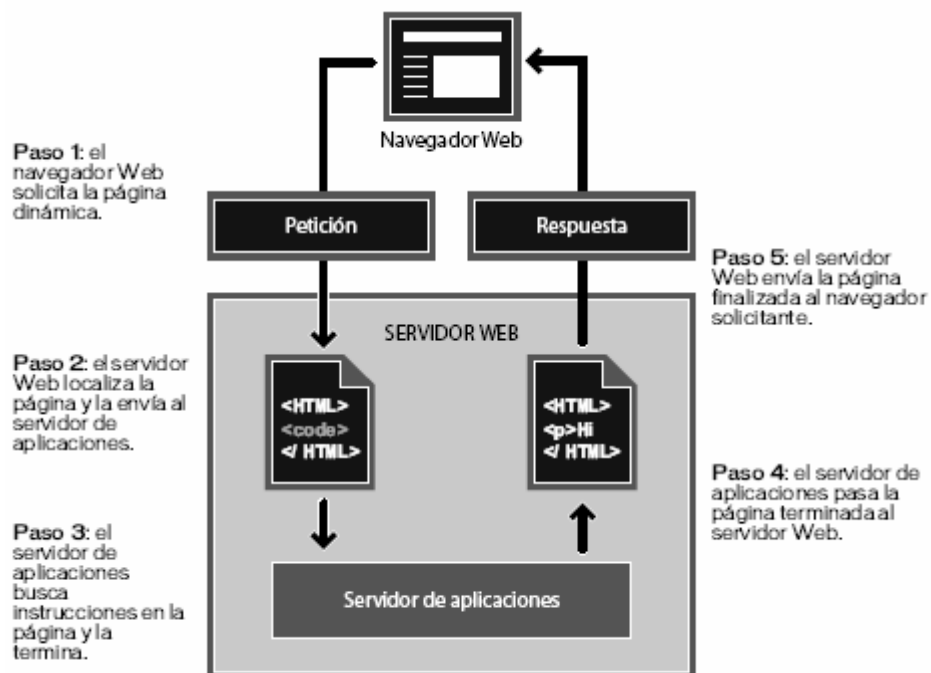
Navegador Web

Paso 1: el navegador Web solicita la página dinámica.

Petición

Respuesta

Paso 5: el servidor Web envía la página finalizada al navegador solicitante.

SERVIDOR WEB

Paso 2: el servidor Web localiza la página y la envía al servidor de aplicaciones.

<HTML>
<code>
</ HTML>

<HTML>
<p>Hi
</ HTML>

Paso 4: el servidor de aplicaciones pasa la página terminada al servidor Web.

Paso 3: el servidor de aplicaciones busca instrucciones en la página y la termina.

Servidor de aplicaciones